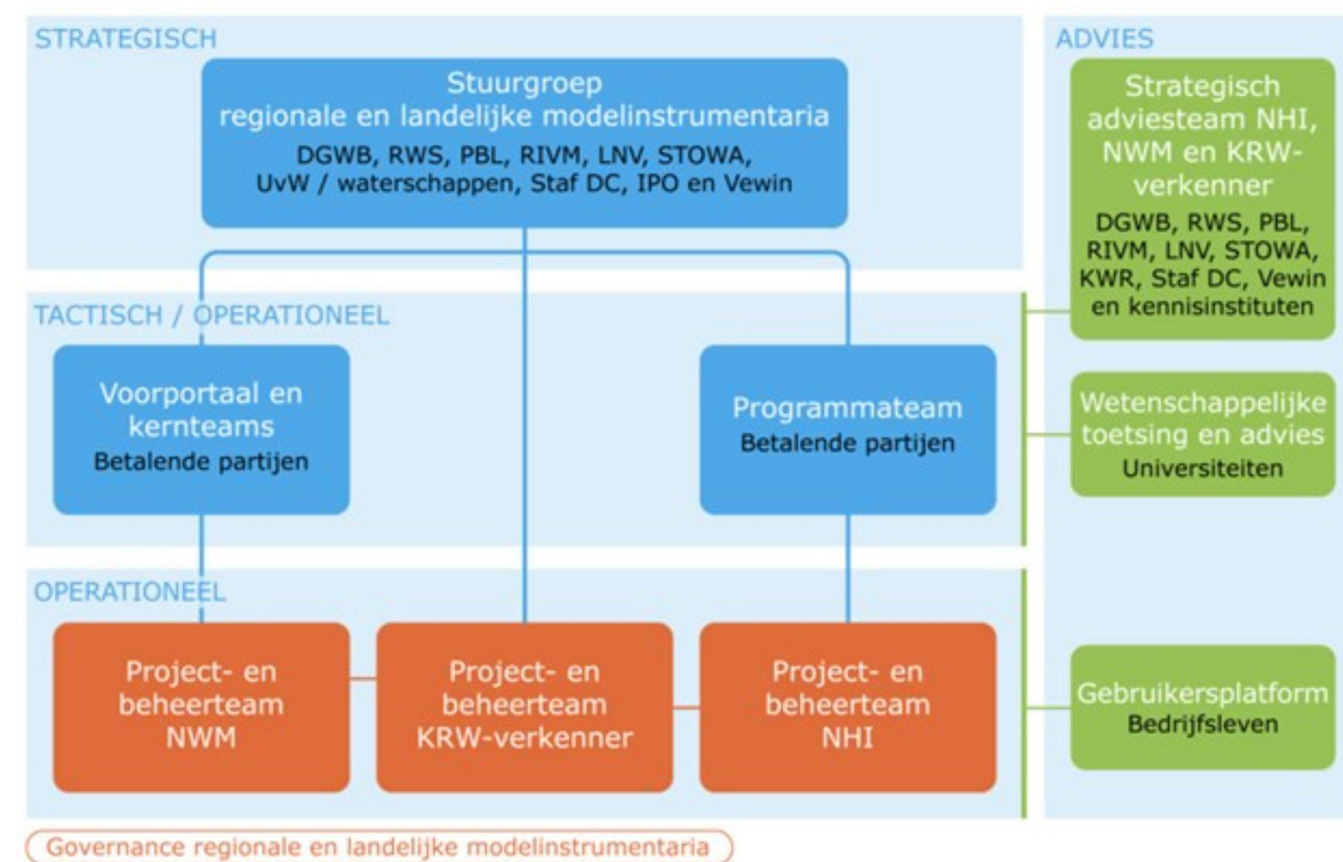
STRATEGISCH

Stuurgroep
regionale en landelijke modelinstrumentaria
DGWB, RWS, PBL, RIVM, LNV, STOWA, UvW / waterschappen, Staf DC, IPO en Vewin

ADVIES

Strategisch adviesteam NHI, NWM en KRW-verkenner
DGWB, RWS, PBL, RIVM, LNV, STOWA, KWR, Staf DC, Vewin en kennisinstituten

TACTISCH / OPERATIONEEL

Voorportaal en kernteams
Betalende partijen

Programmateam
Betalende partijen

Wetenschappelijke toetsing en advies
Universiteiten

OPERATIONEEL

Project- en beheerteam NWM

Project- en beheerteam KRW-verkenner

Project- en beheerteam NHI

Gebruikersplatform
Bedrijfsleven

Governance regionale en landelijke modelinstrumentaria